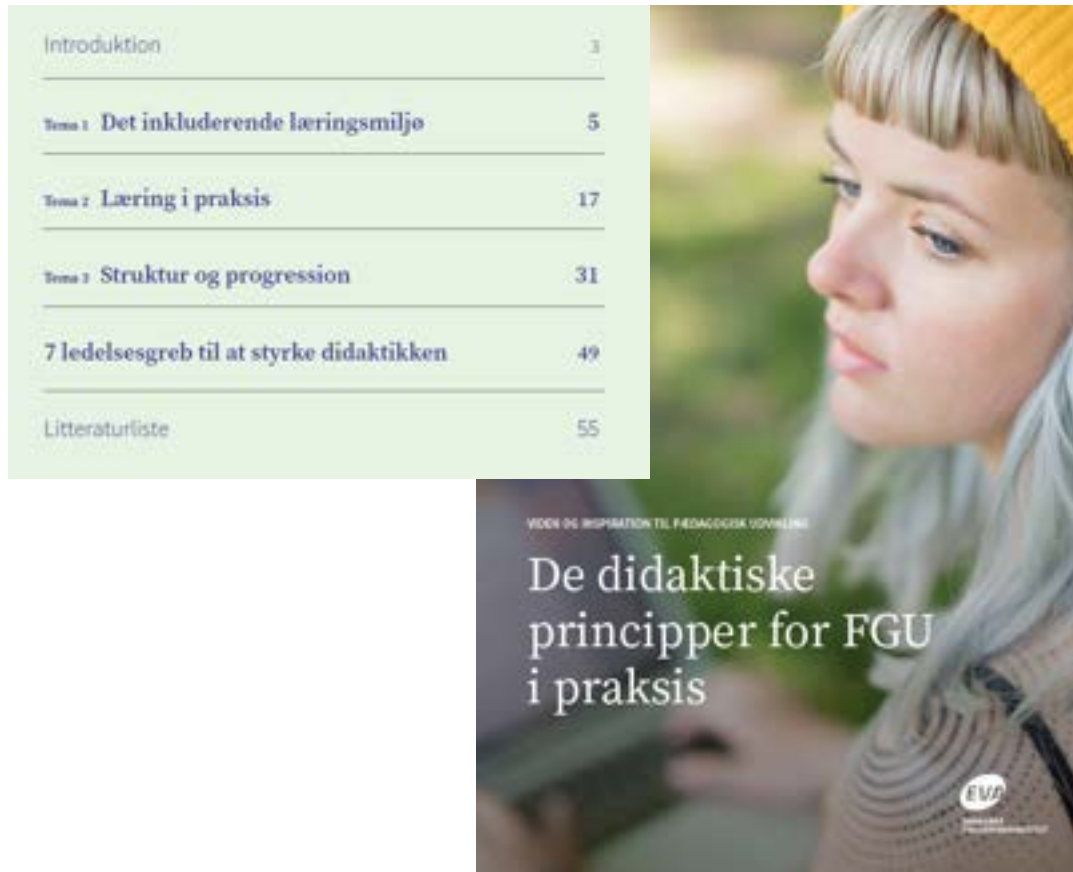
| | |
|---|---|
| Introduktion | 3 |
| Tema 1 Det inkluderende læringsmiljø | 5 |
| Tema 2 Læring i praksis | 17 |
| Tema 3 Struktur og progression | 31 |
| 7 ledelsesgreb til at styrke didaktikken | 49 |
| Litteraturliste | 55 |

VIDEN OG INSPIRATION TIL PÆDAGOGISK UDVIKLING

De didaktiske principper for FGU i praksis

EVA

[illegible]